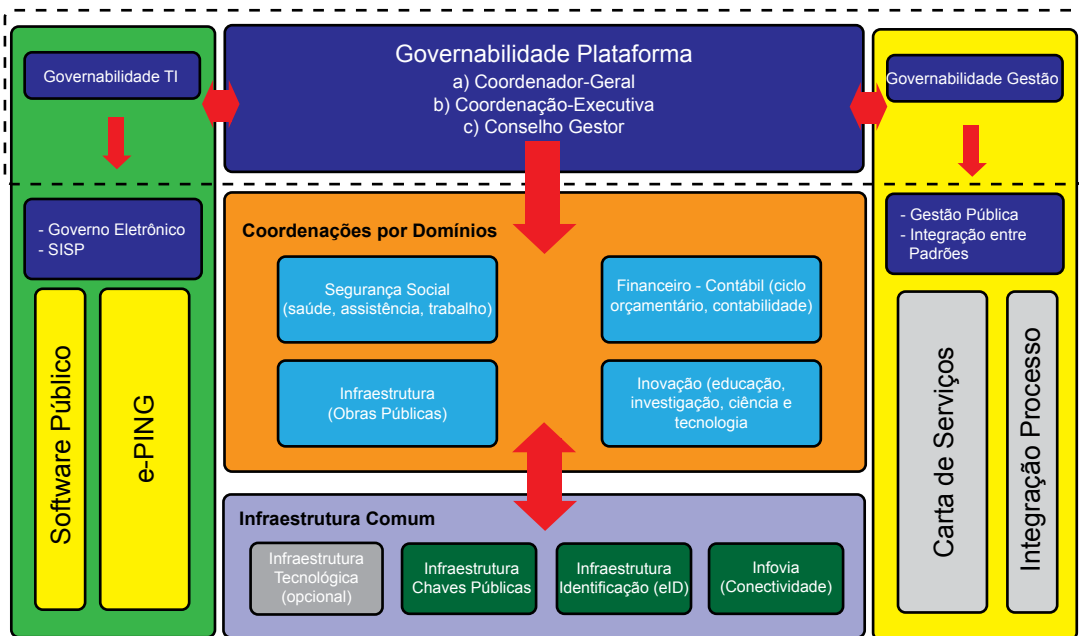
Governabilidade TI

- Governo Eletrônico
- SISP

Software Público

e-PING

Governabilidade Plataforma
a) Coordenador-Geral
b) Coordenação-Executiva
c) Conselho Gestor

Coordenações por Domínios

Segurança Social (saúde, assistência, trabalho)

Financeiro - Contábil (ciclo orçamentário, contabilidade)

Infraestrutura (Obras Públicas)

Inovação (educação, investigação, ciência e tecnologia)

Infraestrutura Comum

Infraestrutura Tecnológica (opcional)

Infraestrutura Chaves Públicas

Infraestrutura Identificação (eID)

Infovia (Conectividade)

Governabilidade Gestão

- Gestão Pública
- Integração entre Padrões

Carta de Serviços

Integração Processo